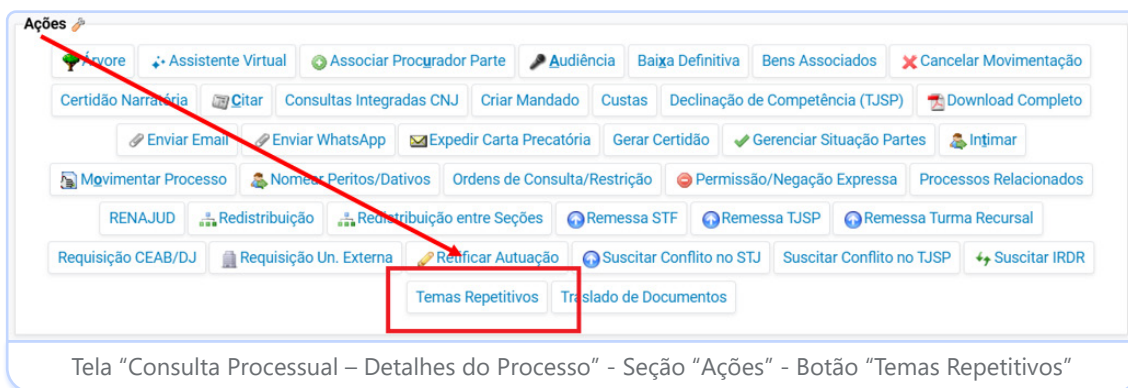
Ações

Árvore | Assistente Virtual | Associar Procurador Parte | Audiência | Baixa Definitiva | Bens Associados | Cancelar Movimentação

Certidão Narratória | Citar | Consultas Integradas CNJ | Criar Mandado | Custas | Declinação de Competência (TJSP) | Download Completo

Enviar Email | Enviar WhatsApp | Expedir Carta Precatória | Gerar Certidão | Gerenciar Situação Partes | Intimar

Movimentar Processo | Nomear Peritos/Dativos | Ordens de Consulta/Restrição | Permissão/Negação Expressa | Processos Relacionados

RENAJUD | Redistribuição | Redistribuição entre Seções | Remessa STF | Remessa TJSP | Remessa Turma Recursal

Requisição CEAB/DJ | Requisição Un. Externa | Retificar Autuação | Suscitar Conflito no STJ | Suscitar Conflito no TJSP | Suscitar IRDR

Temas Repetitivos | Traslado de Documentos

Tela “Consulta Processual – Detalhes do Processo” - Seção “Ações” - Botão “Temas Repetitivos”